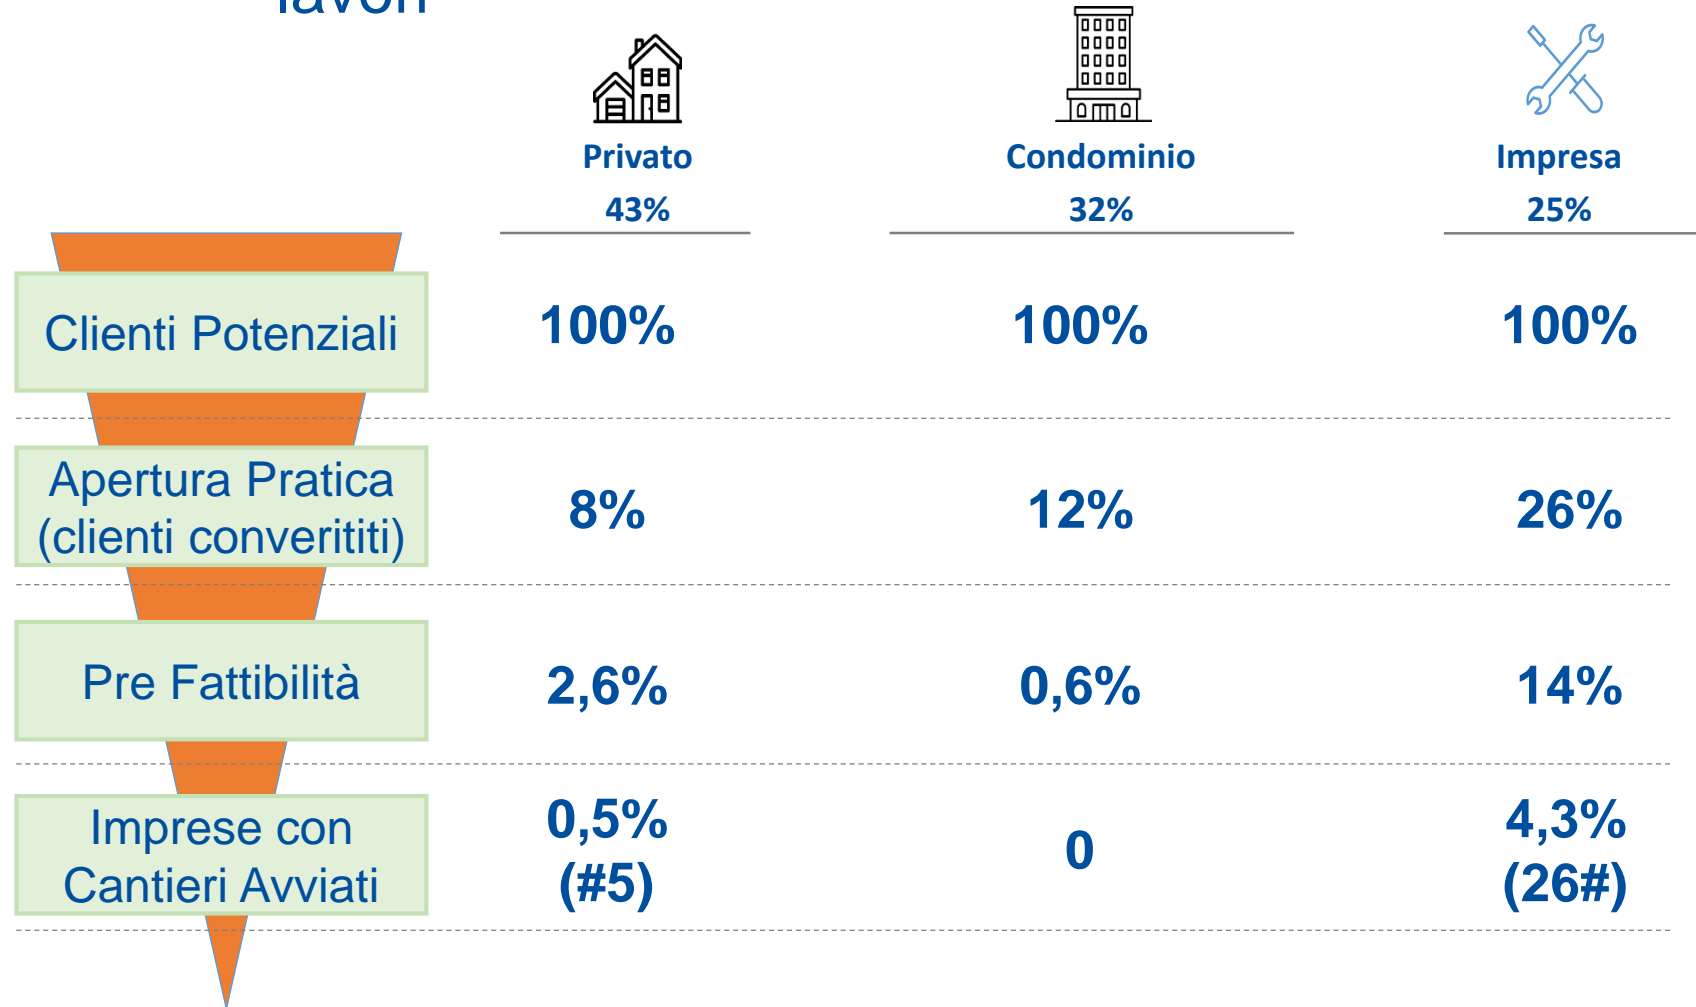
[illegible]

| | Privato 43% | Condominio 32% | Impresa 25% |
|---|---|---|---|
| Clienti Potenziali | 100% | 100% | 100% |
| Apertura Pratica (clienti converititi) | 8% | 12% | 26% |
| Pre Fattibilità | 2,6% | 0,6% | 14% |
| Imprese con Cantieri Avviati | 0,5% (#5) | 0 | 4,3% (26#) |